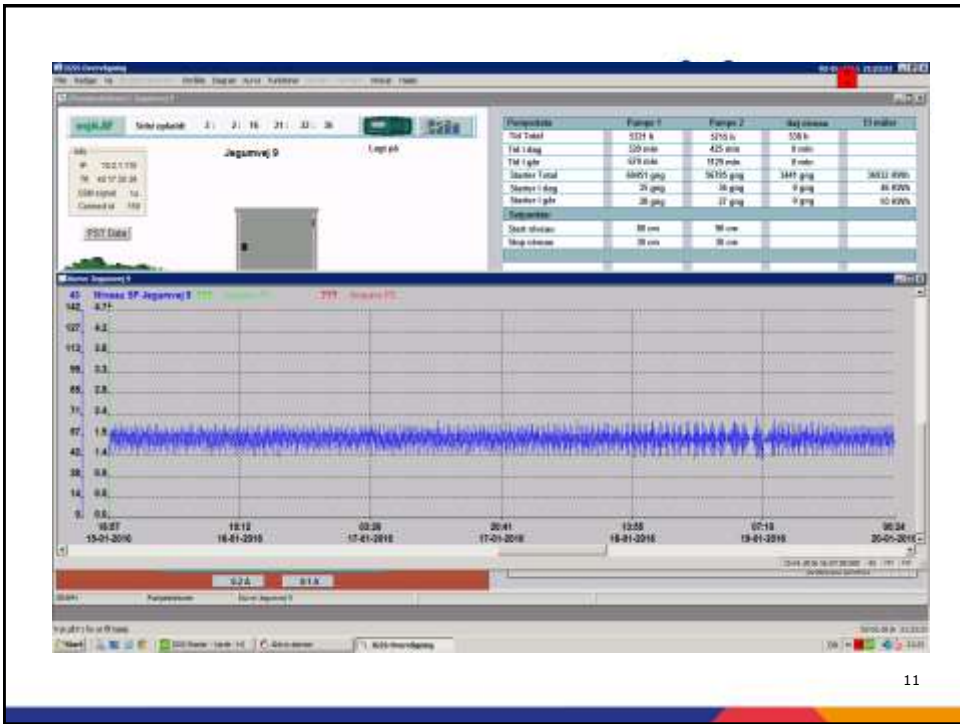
Jegumvej 9

Lagt på

PST Data

| Pumpedata | Pumpe 1 | Pumpe 2 | Høj niveau | El måler |
|---|---|---|---|---|
| Tid Total | 5331 h | 5216 h | 338 h | |
| Tid i dag | 339 min | 425 min | 0 min | |
| Tid i går | 670 min | 1129 min | 0 min | |
| Starter Total | 60451 gang | 56705 gang | 3441 gang | 36632 KWh |
| Starter i dag | 25 gang | 38 gang | 0 gang | 46 KWh |
| Starter i går | 28 gang | 37 gang | 0 gang | 60 KWh |
| Setpunkter | | | | |
| Start niveau | 88 cm | 98 cm | | |
| Stop niveau | 38 cm | 38 cm | | |

Niveau SF Jegumvej 9 ??? ???

142, 4.7
127, 4.2
113, 3.8
99, 3.3
85, 2.8
71, 2.4
57, 1.9
43, 1.4
28, 0.9
14, 0.5
0, 0.0

16:07 15-01-2016
19:12 16-01-2016
03:26 17-01-2016
20:41 17-01-2016
13:55 18-01-2016
07:10 19-01-2016
00:24 20-01-2016

S2A
S1A

Start

11